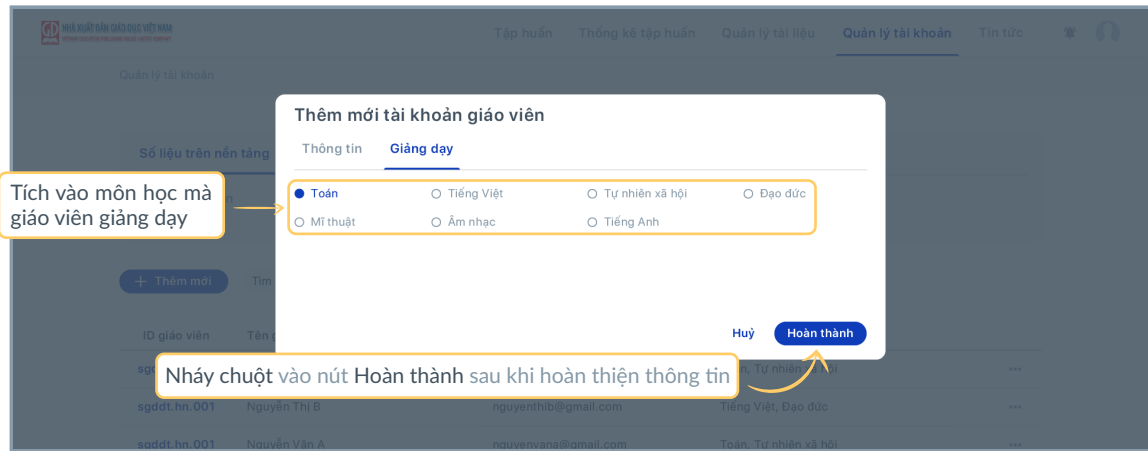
NHÀ XUẤT BẢN GIÁO DỤC VIỆT NAM

Tập huấn Thống kê tập huấn Quản lý tài liệu Quản lý tài khoản Tin tức

Quản lý tài khoản

Số liệu trên nền tảng

Thêm mới Tìm

ID giáo viên Tên

sgddt.hn.001 Nguyễn Thị B nguyenthib@gmail.com Tiếng Việt, Đạo đức

sgddt.hn.001 Nguyễn Văn A nguyenvana@gmail.com Toán, Tự nhiên xã hội

Thêm mới tài khoản giáo viên

Thông tin Giảng dạy

Toán
Tiếng Việt
Tự nhiên xã hội
Đạo đức
Mĩ thuật
Âm nhạc
Tiếng Anh

Huỷ Hoàn thành

Tích vào môn học mà giáo viên giảng dạy

Nháy chuột vào nút Hoàn thành sau khi hoàn thiện thông tin